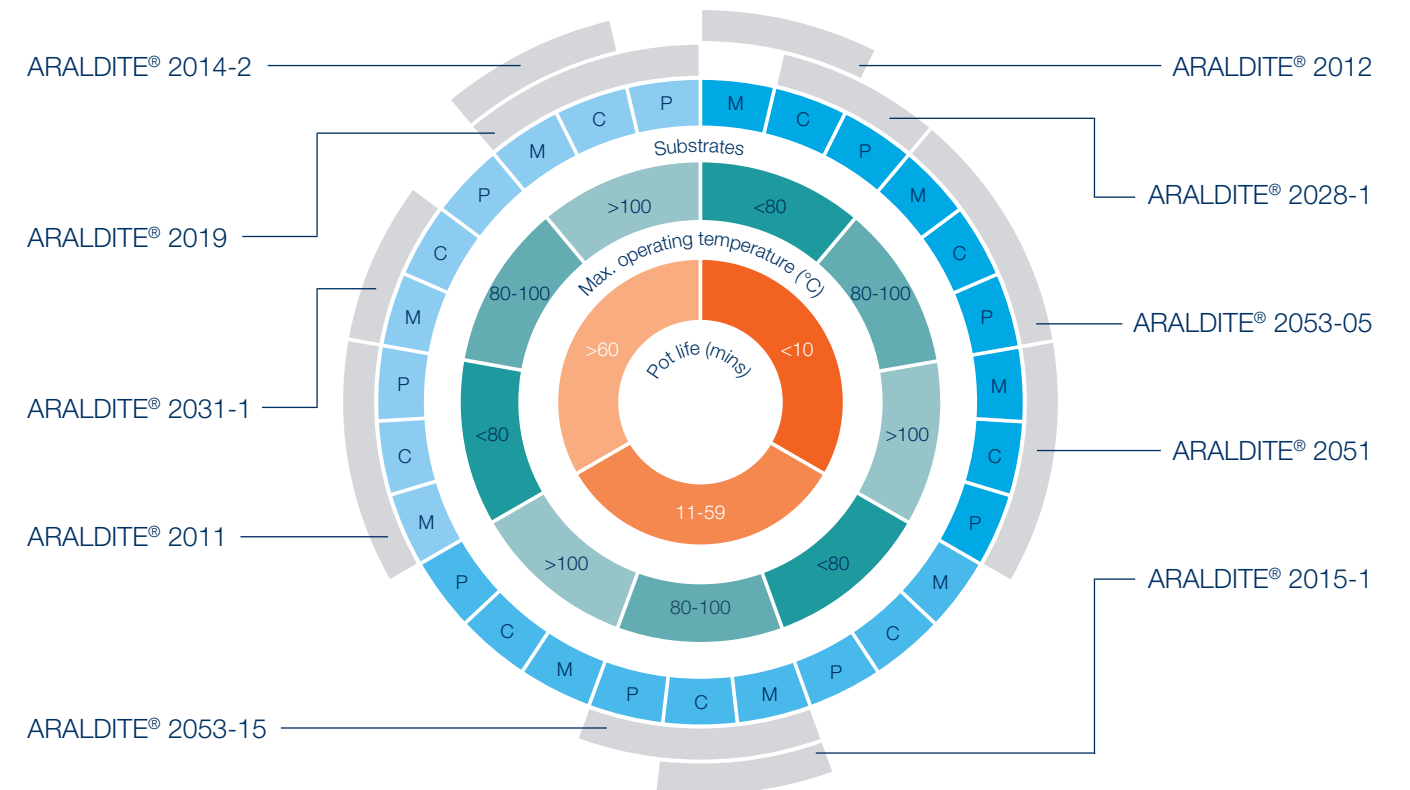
ARALDITE® 2014-2

ARALDITE® 2012

ARALDITE® 2028-1

ARALDITE® 2019

ARALDITE® 2053-05

ARALDITE® 2031-1

ARALDITE® 2051

ARALDITE® 2011

ARALDITE® 2015-1

ARALDITE® 2053-15

Substrates

M C P M C P M C P M C P M C P M C P M C P M C P M C P M C P

Max. operating temperature (°C)

<80
80-100
>100
<80
80-100
>100
<80
80-100
>100

Pot life (mins)

<10
11-59
>60